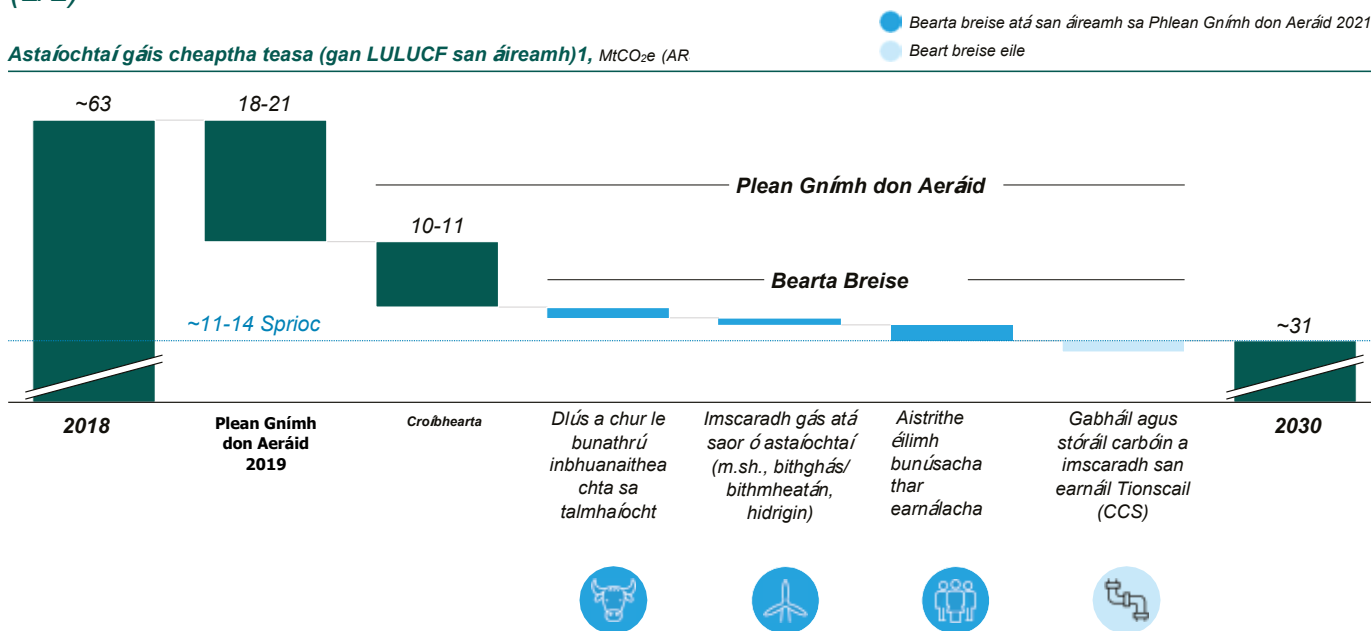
Astaíochtaí gáis cheaptha teasa (gan LULUCF san áireamh)1, $MtCO_2e$ (AR

Bearta breise atá san áireamh sa Phlean Gnímh don Aeráid 2021

Beart breise eile

~63

18-21

Plean Gnímh don Aeráid

10-11

Bearta Breise

~11-14 Sprioc

~31

2018

Plean Gnímh don Aeráid 2019

Croíbhearta

Dlús a chur le bunathrú inbhuanaitheachta sa talmhaíocht

Imscaradh gás atá saor ó astaíochtaí (m.sh., bithghás/ bithmheatán, hidrigin)

Aistrithe éilimh bunúsacha thar earnálacha

Gabháil agus stóráil carbóin a imscaradh san earnáil Tionscail (CCS)

2030